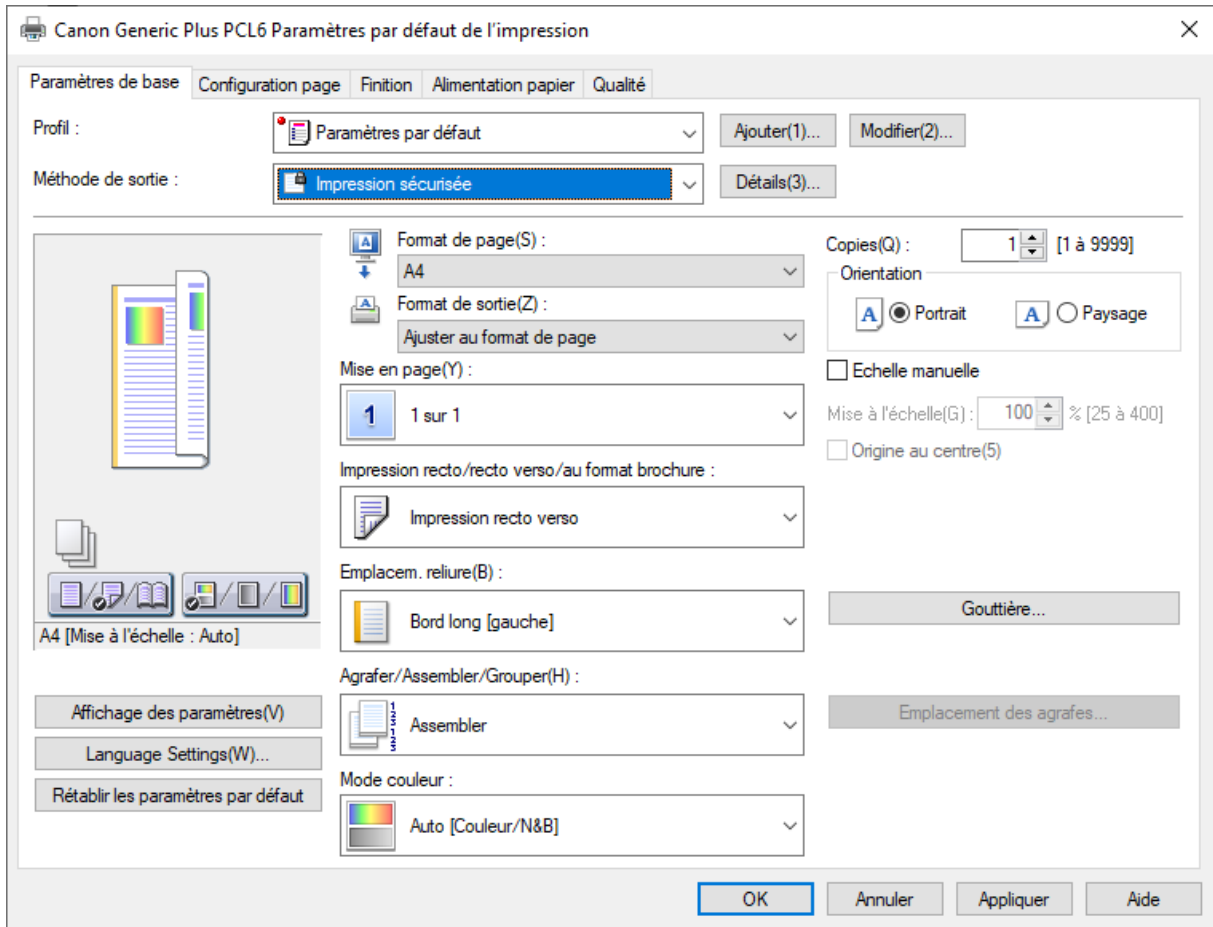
Canon Generic Plus PCL6 Paramètres par défaut de l'impression

Paramètres de base | Configuration page | Finition | Alimentation papier | Qualité

Profil : Paramètres par défaut Ajouter(1)... Modifier(2)...

Méthode de sortie : Impression sécurisée Détails(3)...

Format de page(S) :
A4
Format de sortie(Z) :
Ajuster au format de page

Copies(Q) : 1 [1 à 9999]
Orientation
Portrait Paysage

Mise en page(Y) :
1 1 sur 1

Echelle manuelle
Mise à l'échelle(G) : 100 % [25 à 400]
Origine au centre(5)

Impression recto/recto verso/au format brochure :
Impression recto verso

Emplacem. reliure(B) :
Bord long [gauche]

Gouttière...

A4 [Mise à l'échelle : Auto]

Agrafer/Assembler/Grouper(H) :
Assembler

Emplacement des agrafes...

Affichage des paramètres(V)
Language Settings(W)...
Rétablir les paramètres par défaut

Mode couleur :
Auto [Couleur/N&B]

OK Annuler Appliquer Aide